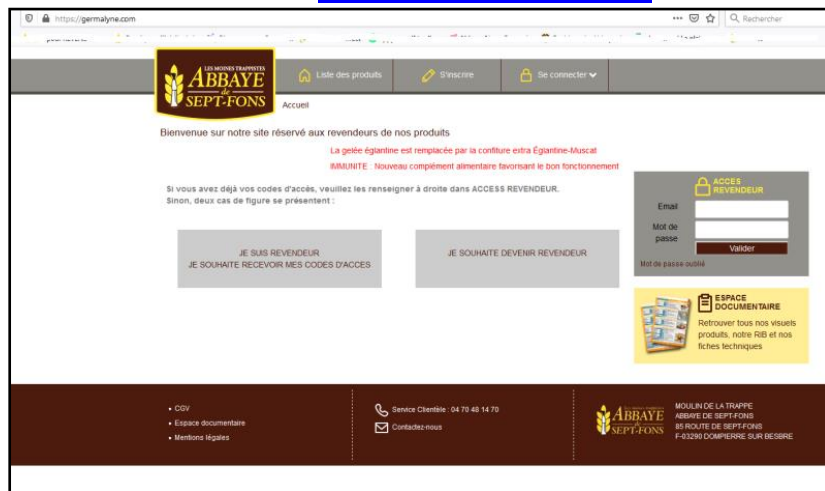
https://germalyne.com

Rechercher

LES MOINES TRAPPISTES
ABBAYE
de
SEPT-FONS

Liste des produits

S'inscrire

Se connecter

Accueil

Bienvenue sur notre site réservé aux revendeurs de nos produits

La gelée églantine est remplacée par la confiture extra Églantine-Muscat

IMMUNITE : Nouveau complément alimentaire favorisant le bon fonctionnement

Si vous avez déjà vos codes d'accès, veuillez les renseigner à droite dans ACCESS REVENDEUR.
Sinon, deux cas de figure se présentent :

JE SUIS REVENDEUR
JE SOUHAITE RECEVOIR MES CODES D'ACCES

JE SOUHAITE DEVENIR REVENDEUR

ACCES REVENDEUR

Email

Mot de passe

Valider

Mot de passe oublié

ESPACE DOCUMENTAIRE

Retrouver tous nos visuels produits, notre RIB et nos fiches techniques

• CGV
• Espace documentaire
• Mentions légales

Service Clientèle : 04 70 48 14 70

Contactez-nous

ABBAYE
SEPT-FONS

MOULIN DE LA TRAPPE
ABBAYE DE SEPT-FONS
85 ROUTE DE SEPT-FONS
F-03290 DOMPIERRE SUR BESBRE